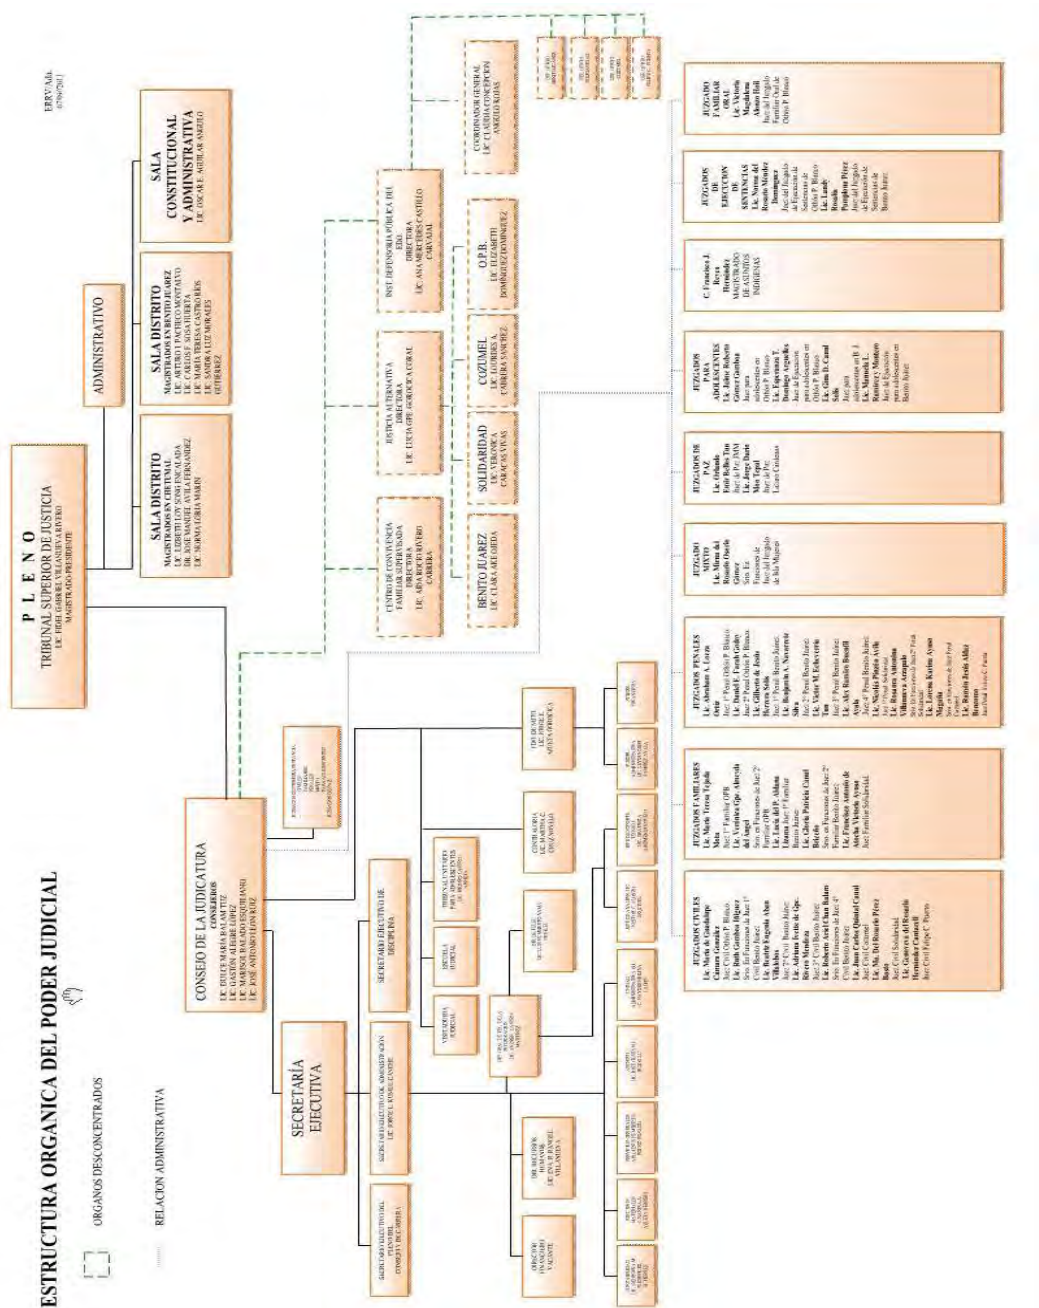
ESTRUCTURA ORGANICA DEL PODER JUDICIAL

ORGANOS DESCONCENTRADOS

RELACION ADMINISTRATIVA

P L E N O
TRIBUNAL SUPERIOR DE JUSTICIA
LIC. FIDEL GABRIEL VILLANUEVA RIVERO
MAGISTRADO PRESIDENTE

ADMINISTRATIVO

SALA DISTRITO
MAGISTRADOS EN CHETUMAL
LIC. LIZBETH LOY SONG ENCALADA
DR. JOSE MANUEL AVILA FERNANDEZ
LIC. NORMA LORIA MARIN

SALA DISTRITO
MAGISTRADOS EN BENITO JUAREZ
LIC. ARTURO J. PATRICIO MONTALVO
LIC. CARLOS F. SOSA HUERTA
LIC. MARIA TERESA CASTRO RIOS
LIC. SANDRA LUZ MORALES GUTIERREZ

SALA CONSTITUCIONAL Y ADMINISTRATIVA
LIC. OSCAR E. AGUILAR ANGULO

ERRV/Afdc

CONSEJO DE LA JUDICATURA
CONSEJEROS
LIC. DULCE MARIA BALAM TUZ
LIC. GASTÓN ALEGRE LÓPEZ
LIC. MARISOL BALADO ESQUIVARI
LIC. JOSÉ ANTONIO LEÓN RUIZ

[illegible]

CENTRO DE CONVIVENCIA FAMILIAR SUPERVISADA
DIRECTORA
LIC. ARIANA RIVERO CARRERA

JUSTICIA ALTERNATIVA
DIRECTORA
LIC. LUCIA GPE. GORJÓN CORAL

INST. DEFENSORIA PÚBLICA DEL EDO.
DIRECTORA
LIC. ANA MERCEDES CASTILLO CARVAJAL

COORDINADOR GENERAL
LIC. CLAUDIA CONCEPCION ARGUELLO ROJAS

BENITO JUAREZ
LIC. CLARA ARCEO DIA

SOLIDARIDAD
LIC. VERONICA CAMACHO VIVAS

COZUMEL
LIC. LOURDES A. CABRERA SANCHEZ

O.P.B.
LIC. ELIZABETH DOMINGUEZ DOMINGUEZ

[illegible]
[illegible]
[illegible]
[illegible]

SECRETARÍA EJECUTIVA

SECRETARIO EJECUTIVO DEL PERSONAL
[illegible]

SECRETARIO EJECUTIVO DE ADMINISTRACIÓN
LIC. JORGE A. GONZALEZ ANDRE

SECRETARIO EJECUTIVO DE DISCIPLINA

VISITADURIA JUDICIAL

ESCUELA JUDICIAL

TRIBUNAL UNITARIO PARA ADOLESCENTES
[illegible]

CONTRALORÍA
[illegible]

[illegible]

DIRECTOR FINANCIERO
VACANTE

DIRECTOR DE RECURSOS HUMANOS
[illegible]

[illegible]

JUZGADOS CIVILES
Lic. María de Guadalupe Carrera González
Juez Civil Othón P. Blanco
Lic. Ruth Gamboa Iñiguez
Srio. En Funciones de Juez 1° Civil Benito Juárez
Lic. Beatriz Eugenia Alonzo Villalobos
Juez 2° Civil Benito Juárez
Lic. Adriana Itzel de Gpe. Rivero Mendoza
Juez 2° Civil Benito Juárez
Lic. Roberto Abel Chan Rodas
Srio. En Funciones de Juez 4° Civil Benito Juárez
Lic. Juan Carlos Quintal Canul
Juez Civil Cozumel
Lic. Ma. Del Rosario Pérez Rosel
Juez Civil Solidaridad
Lic. Genoveva del Rosario Hernández Castanelli
Juez Civil Felipe C. Puerto

JUZGADOS FAMILIARES
Lic. María Teresa Tejada Meza
Juez 1° Familiar OPB
Lic. Verónica Gpe. Alvarado del Ángel
Srio. en Funciones de Juez 2° Familiar OPB
Lic. Lucia del P. Aldana Lizama
Juez 1° Familiar Benito Juárez
Lic. Gloria Patricia Canul Brito
Srio. en Funciones de Juez 2° Familiar Benito Juárez
Lic. Francisco Antonio de Atocha Victoria Ayuso
Juez Familiar Solidaridad

JUZGADOS PENALES
Lic. Abraham A. Lozano Ortiz
Juez 1° Penal Othón P. Blanco
Lic. Daniel E. Farah Greby
Juez 2° Penal Othón P. Blanco
Lic. Gilberto de Jesús Herrera Solís
Juez 1° Penal Benito Juárez
Lic. Benjamín A. Navarrete Silva
Juez 2° Penal Benito Juárez
Lic. Víctor M. Echeverría Tun
Juez 3° Penal Benito Juárez
Lic. Alex Ramiro Buenfil Ayala
Juez 4° Penal Benito Juárez
Lic. Nicolás Pineda Avila
Juez Penal Solidaridad
Lic. Rosaura Antonina Villanueva Arzapalo
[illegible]
Lic. Lorena Karina Ayuso Magaña
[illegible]
Lic. Rolando Jesús Aldaz Ronquillo
Juez Penal Felipe C. Puerto

JUZGADO MIXTO
Lic. Maria del Rosario Osorio Gómez
Srio. En Funciones de Juez del Juzgado de Isla Mujeres

JUZGADOS DE PAZ
Lic. Orlando Emir Rejón Tuz
Juez de Paz JMM
Lic. Jorge Dario Mex Tepal
Juez de Paz Lázaro Cárdenas

JUZGADOS PARA ADOLESCENTES
Lic. Jaime Roberto Gómez Gamboa
Juez para adolescentes en Othón P. Blanco
Lic. Esperanza T. Domínguez Arguelles
Juez de Ejecución para adolescentes en Othón P. Blanco
Lic. Gina D. Canul Solís
Juez para adolescentes en B. J.
Lic. Marcela I. Ramírez y Montero
Juez de Ejecución para adolescentes en Benito Juárez

C. Francisco J. Reyes Hernández
MAGISTRADO DE ASUNTOS INDIGENAS

JUZGADOS DE EJECUCION DE SENTENCIAS
Lic. Norma del Rosario Méndez Domínguez
Juez del Juzgado de Ejecución de Sentencias de Othón P. Blanco
Lic. Landy Rosalía Pamplona Pérez
Juez del Juzgado de Ejecución de Sentencias de Benito Juárez

JUZGADO FAMILIAR ORAL
Lic. Victoria Magdalena Alonzo Huh
Juez del Juzgado Familiar Oral de Othón P. Blanco